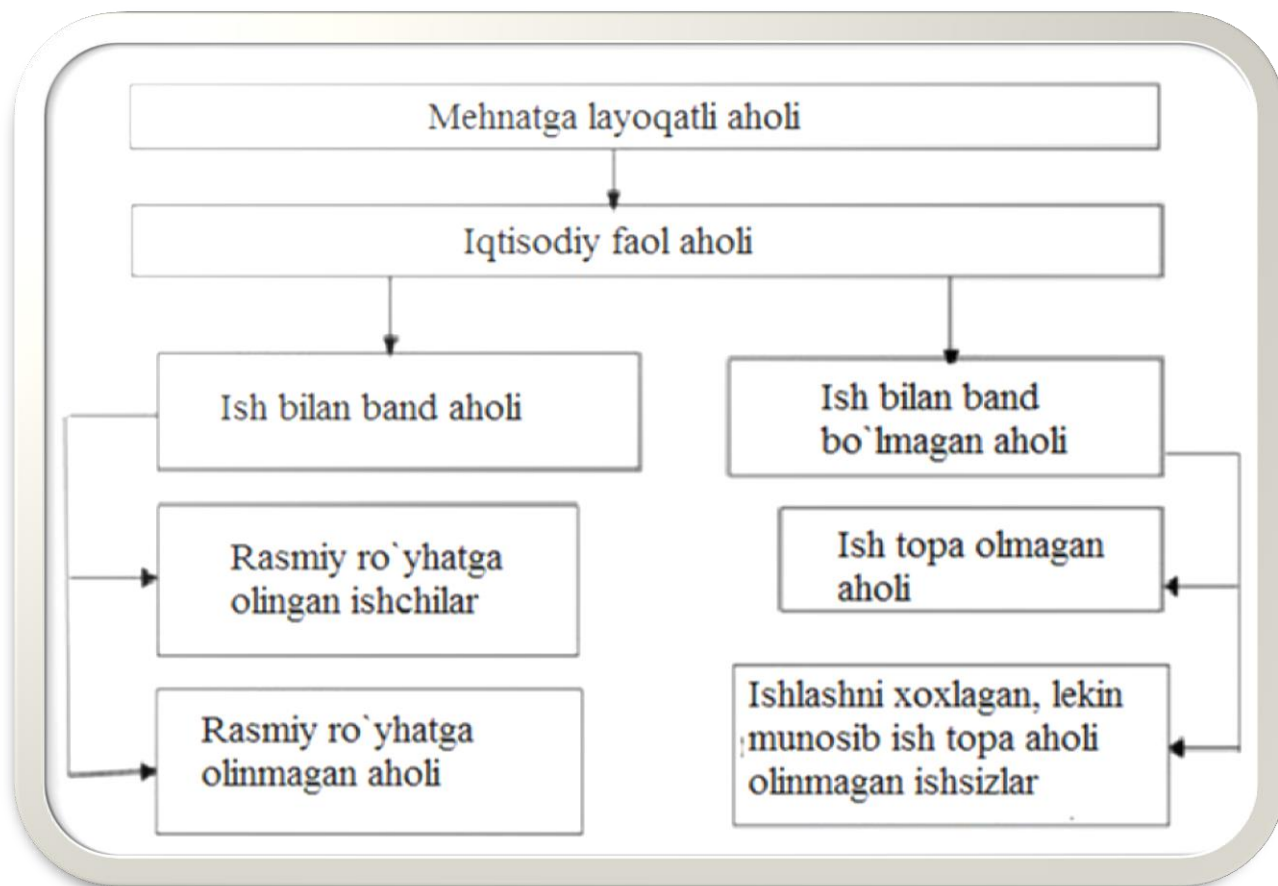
Mehnatga layoqatli aholi

Iqtisodiy faol aholi

Ish bilan band aholi

Ish bilan band bo`lmagan aholi

Rasmiy ro`yhatga olingan ishchilar

Ish topa olmagan aholi

Rasmiy ro`yhatga olinmagan aholi

Ishlashni xoxlagan, lekin munosib ish topa aholi olinmagan ishsizlar